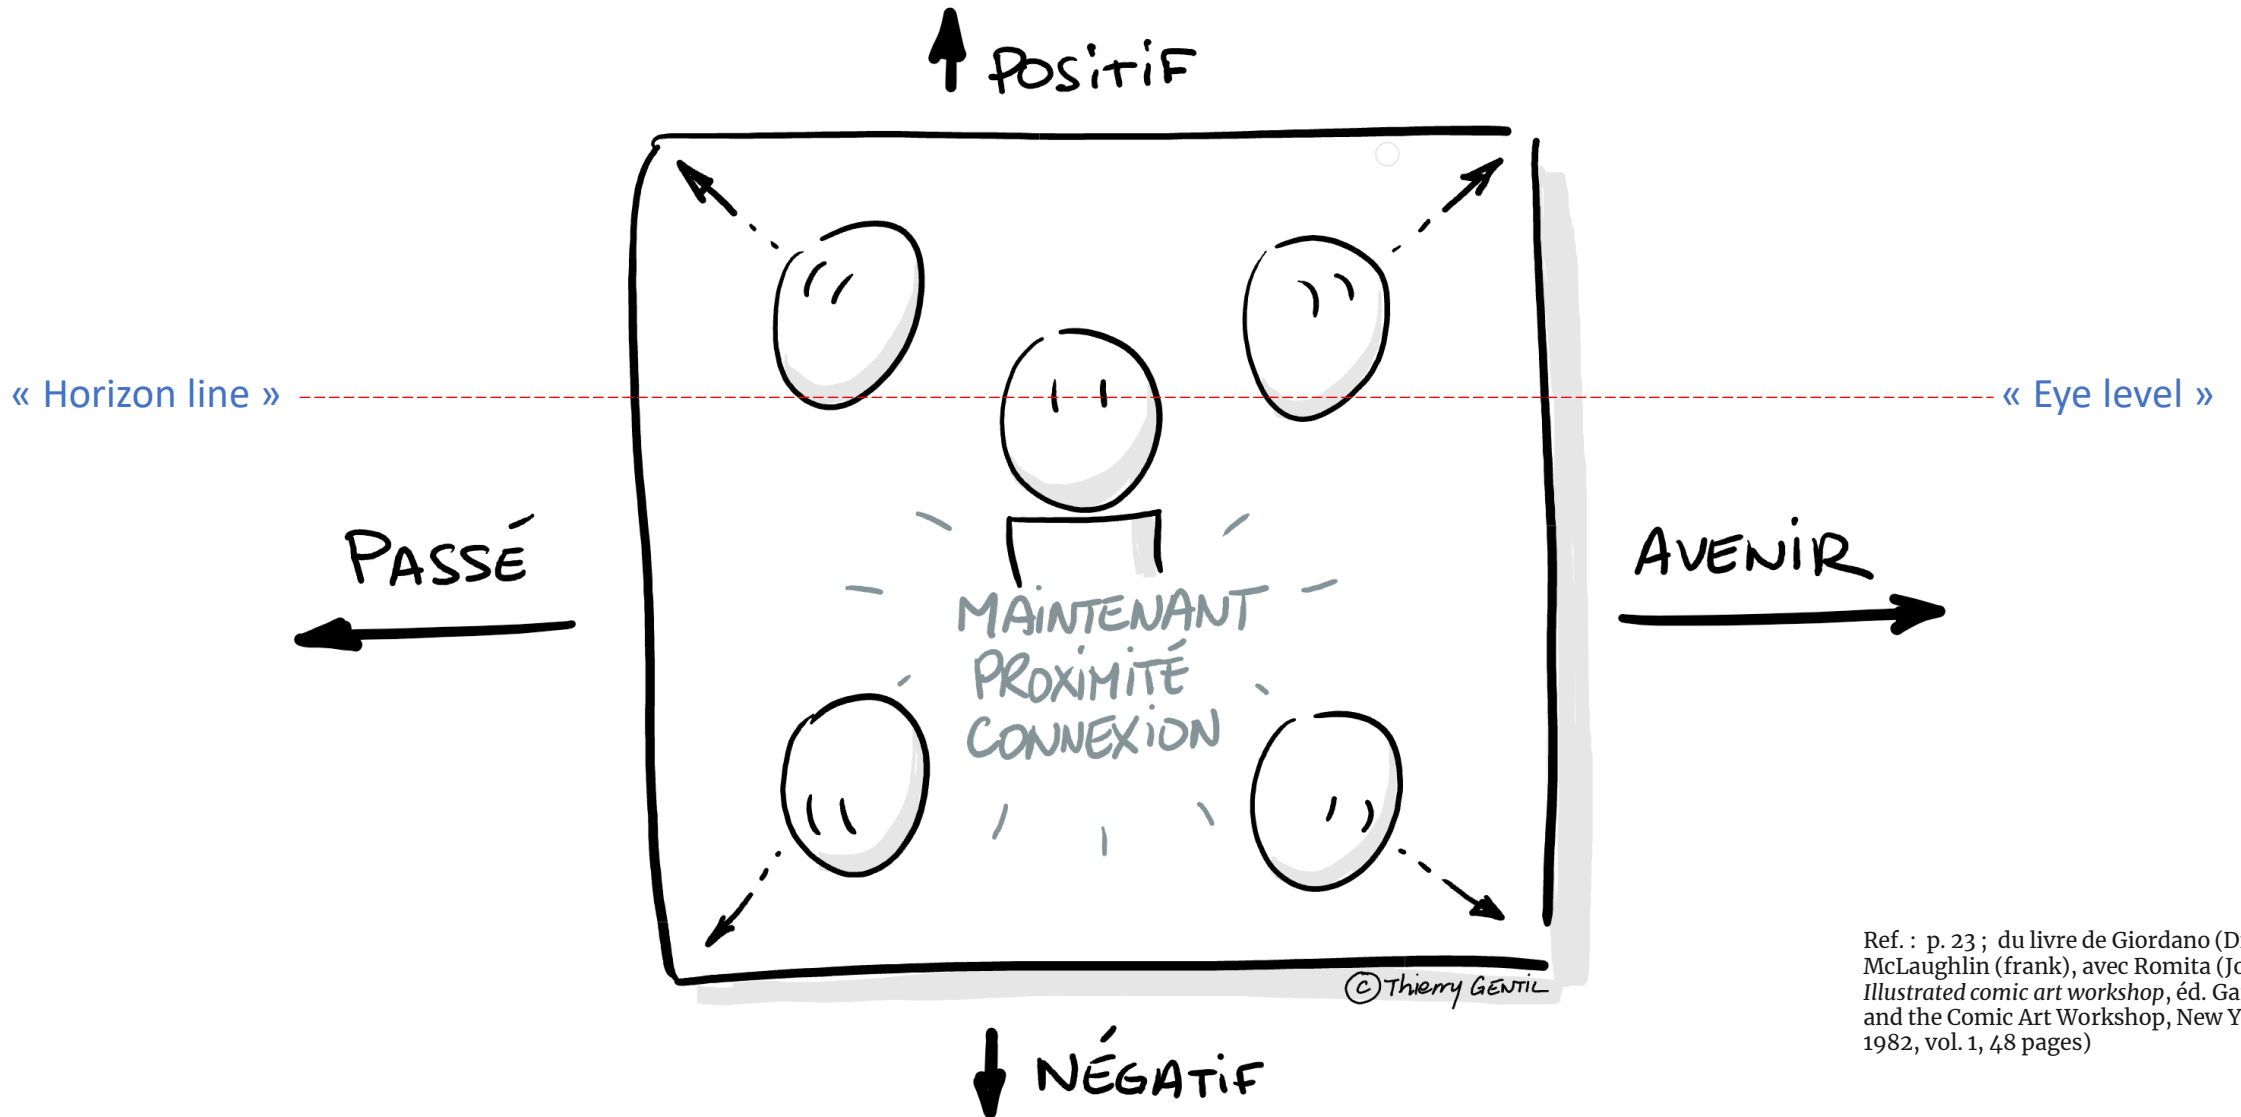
POSITIF

« Horizon line »

« Eye level »

PASSÉ

AVENIR

MAINTENANT
PROXIMITÉ
CONNEXION

© Thierry GENTIL

NÉGATIF

Ref. : p. 23 ; du livre de Giordano (D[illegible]
McLaughlin (frank), avec Romita (Jo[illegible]
*Illustrated comic art workshop*, éd. Ga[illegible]
and the Comic Art Workshop, New Y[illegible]
1982, vol. 1, 48 pages)